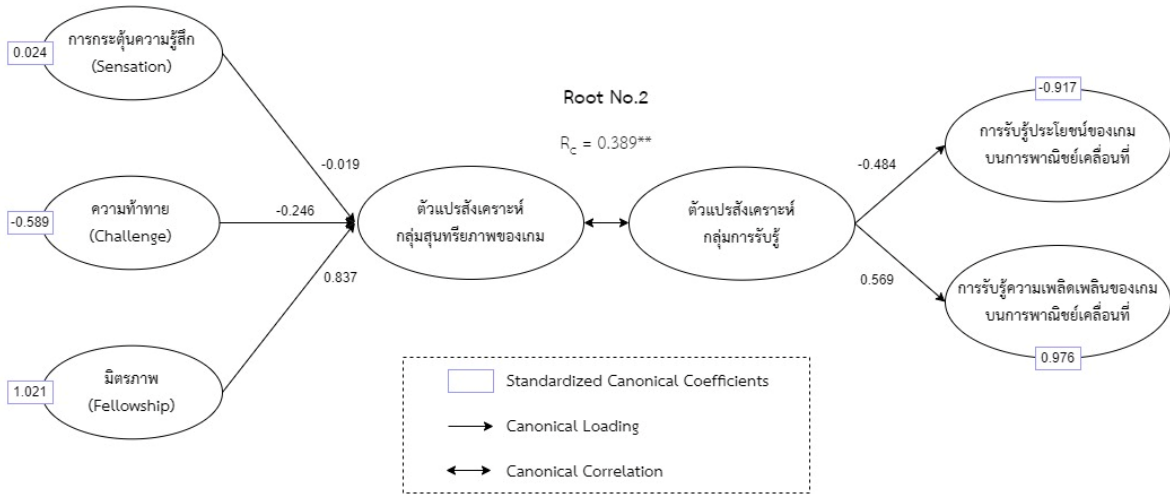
0.024
การกระตุ้นความรู้สึก
(Sensation)

-0.589
ความท้าทาย
(Challenge)

1.021
มิตรภาพ
(Fellowship)

-0.019

-0.246

0.837

Root No.2

$R_c$ = 0.389**

ตัวแปรสังเคราะห์
กลุ่มสุนทรียภาพของเกม

ตัวแปรสังเคราะห์
กลุ่มการรับรู้

-0.484

0.569

-0.917
การรับรู้ประโยชน์ของเกม
บนการพาณิชย์เคลื่อนที่

การรับรู้ความเพลิดเพลินของเกม
บนการพาณิชย์เคลื่อนที่
0.976

Standardized Canonical Coefficients

Canonical Loading

Canonical Correlation